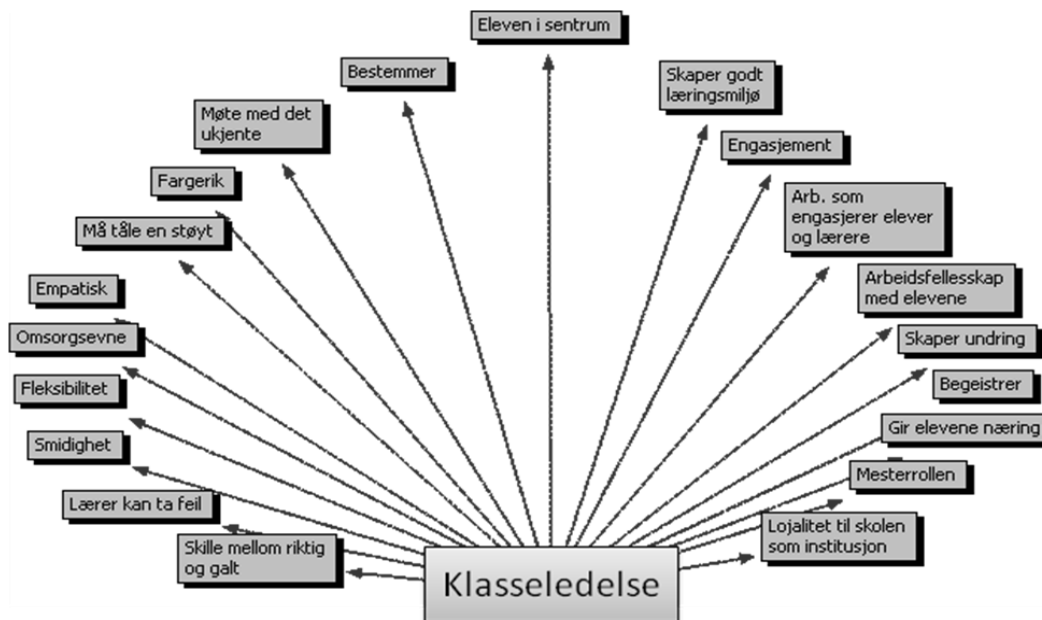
Eleven i sentrum

Bestemmer

Skaper godt læringsmiljø

Møte med det ukjente

Engasjement

Fargerik

Arb. som engasjerer elever og lærere

Må tåle en støyt

Arbeidsfellesskap med elevene

Empatisk

Omsorgsevne

Skaper undring

Fleksibilitet

Begeistrer

Smidighet

Gir elevene næring

Mesterrollen

Lærer kan ta feil

Lojalitet til skolen som institusjon

Skille mellom riktig og galt

Klasseledelse